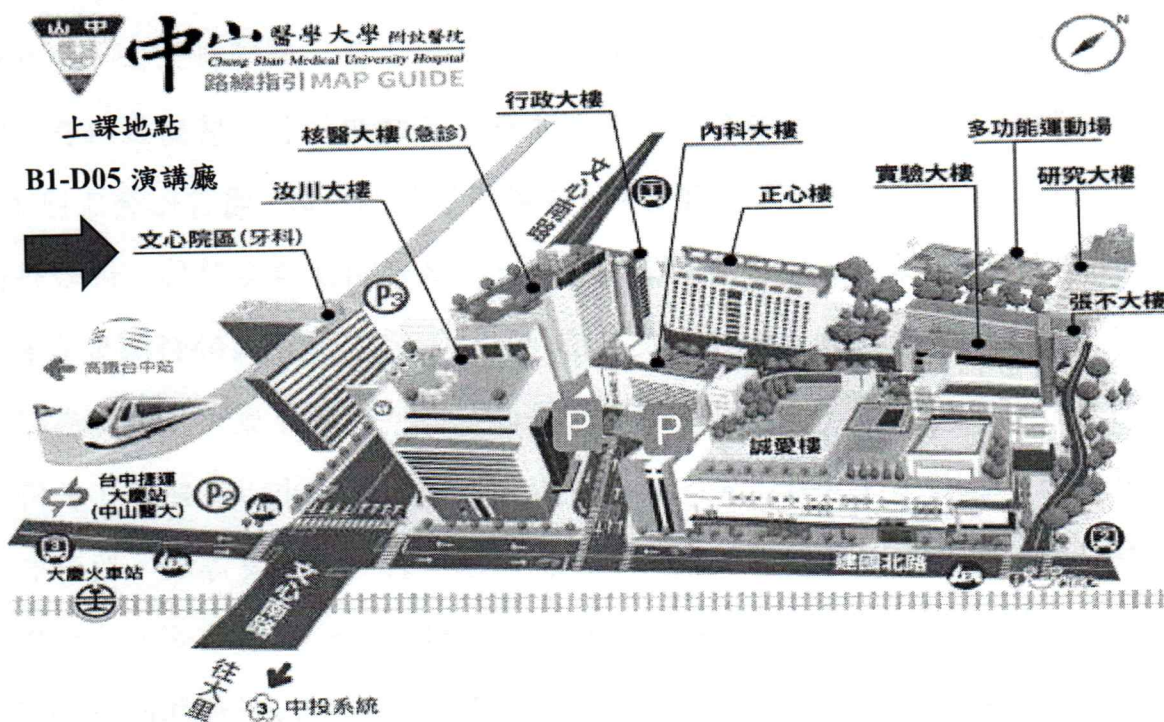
山中 醫
中山醫學大學 附設醫院
Chung Shan Medical University Hospital
路線指引 MAP GUIDE

N

上課地點
B1-D05 演講廳

行政大樓
核醫大樓(急診)
內科大樓
多功能運動場
汝川大樓
文心路
正心樓
實驗大樓
研究大樓
文心院區(牙科)
P3
張不大樓
高鐵台中站
P
P
誠愛樓
台中捷運 大慶站 (中山醫大)
P2
大慶火車站
文心南路
建國北路
往大里
3 中投系統